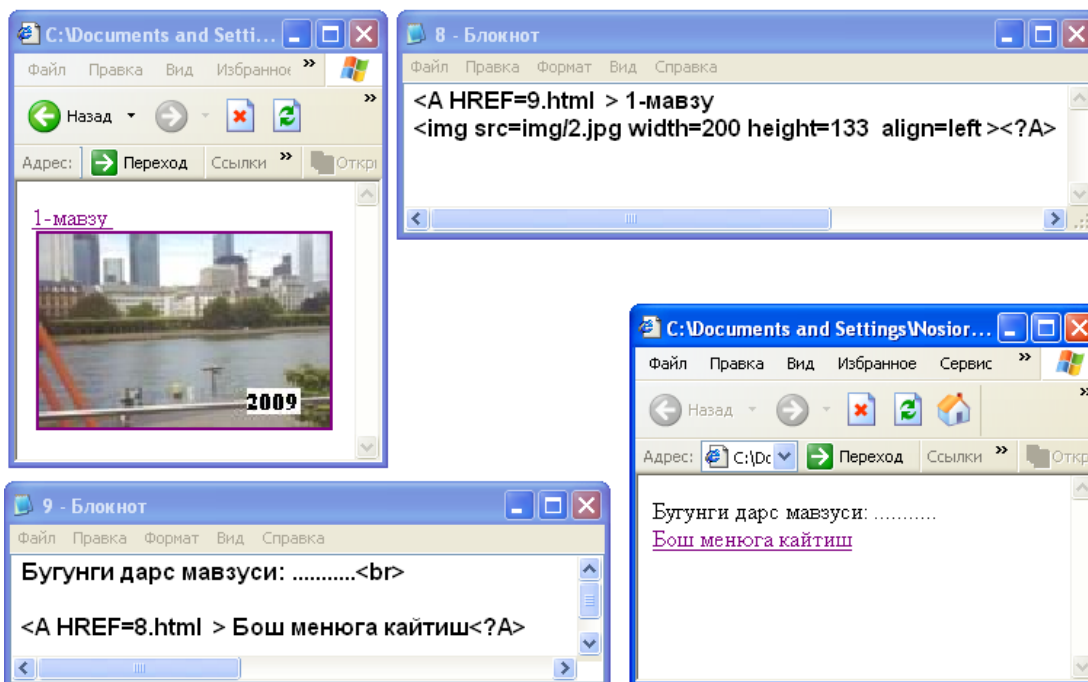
C:\Documents and Setti...
Файл Правка Вид Избранное »
Назад
»
Адрес: Переход Ссылки » Откр

1-мавзу
2009

8 - Блокнот
Файл Правка Формат Вид Справка
<A HREF=9.html > 1-мавзу
<img src=img/2.jpg width=200 height=133 align=left ><?A>

C:\Documents and Settings\Nosior...
Файл Правка Вид Избранное Сервис »
Назад
Адрес: C:\Dc Переход Ссылки » Откр

Бугунги дарс мавзуси: ...........
Бош менюга кайтиш

9 - Блокнот
Файл Правка Формат Вид Справка
Бугунги дарс мавзуси: ...........<br>

<A HREF=8.html > Бош менюга кайтиш<?A>